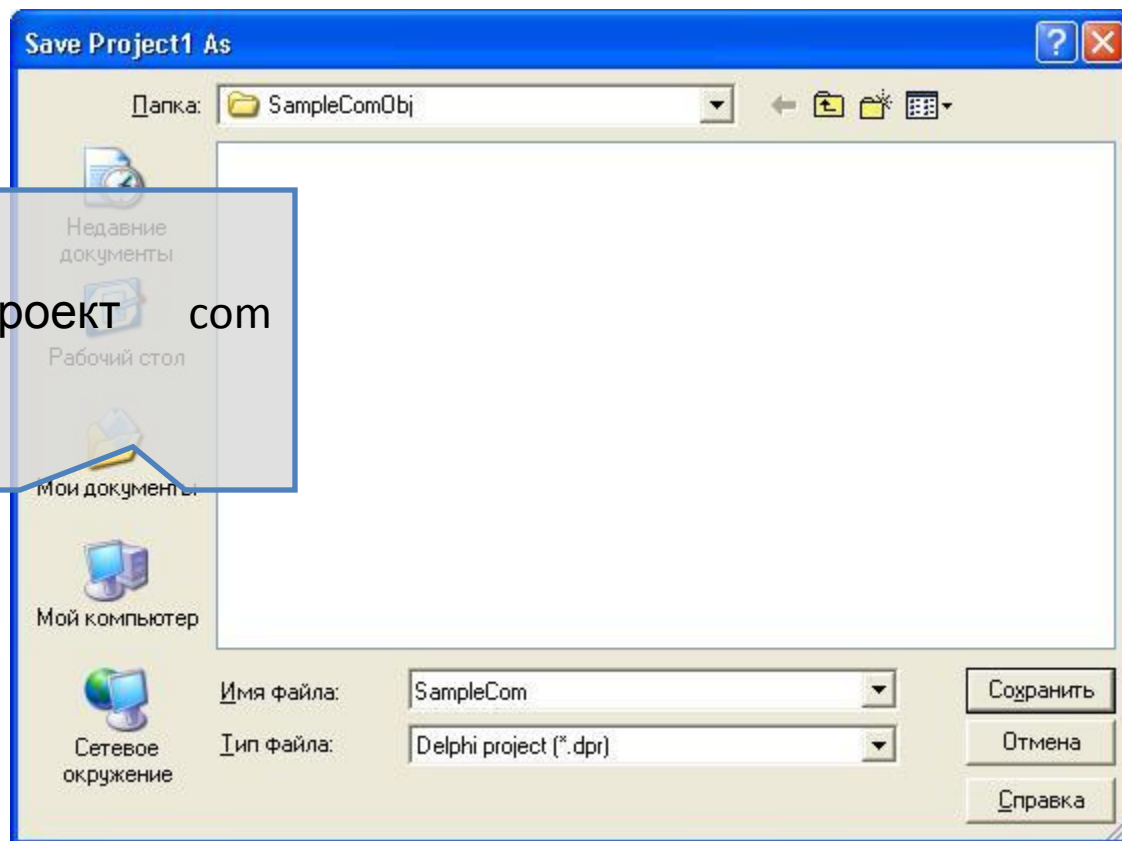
Save Project1 As

Папка: SampleComObj

Недавние документы

роект com

Рабочий стол

Мои документы

Мой компьютер

Сетевое окружение

Имя файла: SampleCom

Тип файла: Delphi project (*.dpr)

Сохранить

Отмена

Справка